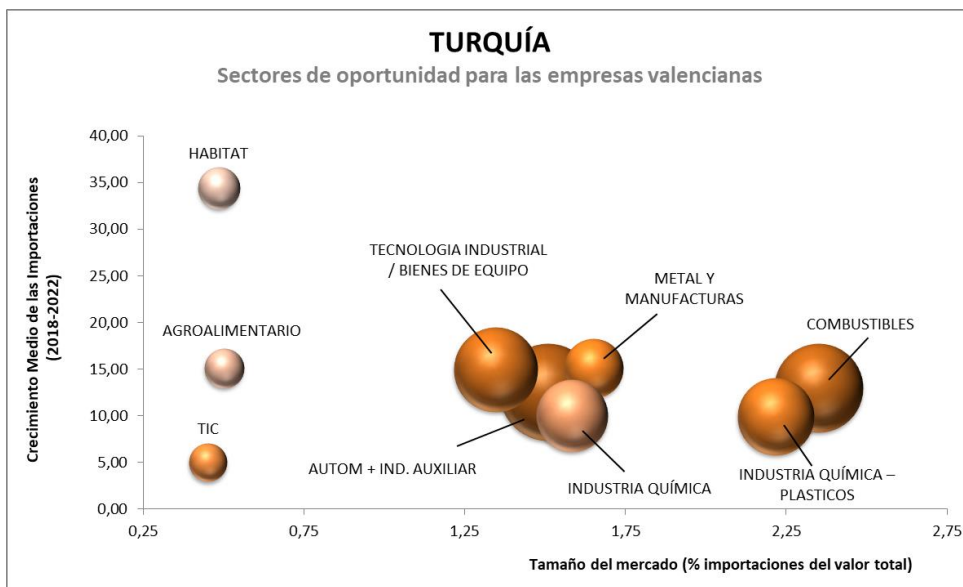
TURQUÍA

Sectores de oportunidad para las empresas valencianas

Crecimiento Medio de las Importaciones (2018-2022)

40,00
35,00
30,00
25,00
20,00
15,00
10,00
5,00
0,00

HABITAT

AGROALIMENTARIO

TIC

TECNOLOGIA INDUSTRIAL / BIENES DE EQUIPO

METAL Y MANUFACTURAS

COMBUSTIBLES

AUTOM + IND. AUXILIAR

INDUSTRIA QUÍMICA

INDUSTRIA QUÍMICA – PLASTICOS

0,25
0,75
1,25
1,75
2,25
2,75

Tamaño del mercado (% importaciones del valor total)